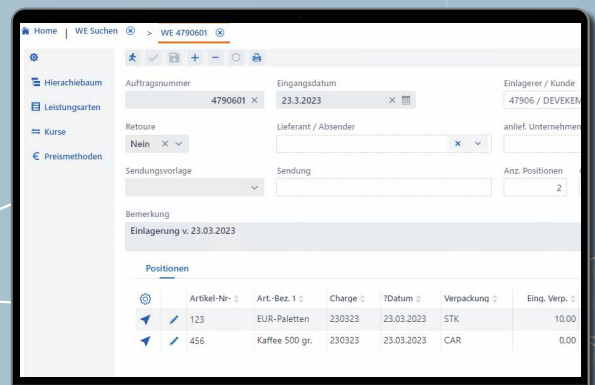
Home | WE Suchen ⊗ > WE 4790601 ⊗

Hierachiebaum
Leistungsarten
Kurse
€ Preismethoden

Auftragsnummer
4790601 ×
Eingangsdatum
23.3.2023 ×
Einlagerer / Kunde
47906 / DEVEKEM
Retoure
Nein ×
Lieferant / Absender
×
anlief. Unternehmen
Sendungsvorlage
Sendung
Anz. Positionen
2
Bemerkung
Einlagerung v. 23.03.2023

Positionen

| | | Artikel-Nr- | Art.-Bez. 1 | Charge | ?Datum | Verpackung | Eing. Verp. |
|---|---|---|---|---|---|---|---|
| | | 123 | EUR-Paletten | 230323 | 23.03.2023 | STK | 10.00 |
| | | 456 | Kaffee 500 gr. | 230323 | 23.03.2023 | CAR | 0.00 |